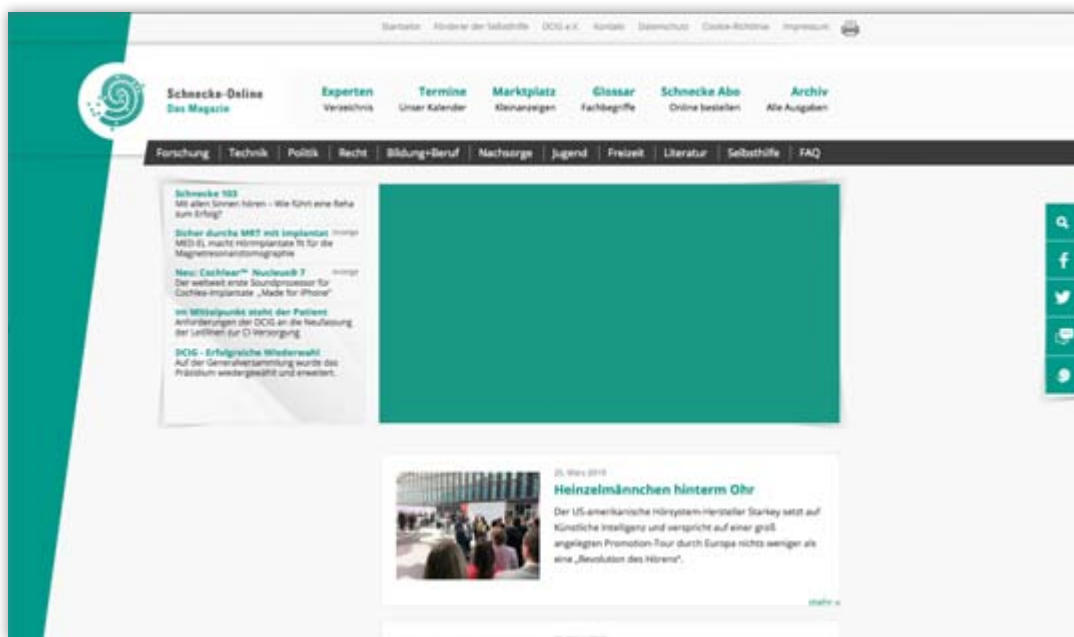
Startseite Förderer der Selbsthilfe DCIG e.V. Kontakt Datenschutz Cookie-Richtlinie Impressum

Schnecke-Online
Das Magazin

Experten
Verzeichnis

Termine
Unser Kalender

Marktplatz
Kleinanzeigen

Glossar
Fachbegriffe

Schnecke Abo
Online bestellen

Archiv
Alle Ausgaben

Forschung | Technik | Politik | Recht | Bildung+Beruf | Nachsorge | Jugend | Freizeit | Literatur | Selbsthilfe | FAQ

Schnecke 103
Mit allen Sinnen hören – Wie führt eine Reha zum Erfolg?

Sicher durchs MRT mit Implantat Anzeige
MED-EL macht Hörimplantate fit für die Magnetresonanztomographie

Neu: Cochlear™ Nucleus® 7 Anzeige
Der weltweit erste Soundprozessor für Cochlea-Implantate „Made for iPhone"

Im Mittelpunkt steht der Patient
Anforderungen der DCIG an die Neufassung der Leitlinien zur CI-Versorgung

DCIG - Erfolgreiche Wiederwahl
Auf der Generalversammlung wurde das Präsidium wiedergewählt und erweitert.

25. März 2019
Heinzelmännchen hinterm Ohr
Der US-amerikanische Hörsystem-Hersteller Starkey setzt auf Künstliche Intelligenz und verspricht auf einer groß angelegten Promotion-Tour durch Europa nichts weniger als eine „Revolution des Hörens".

mehr »